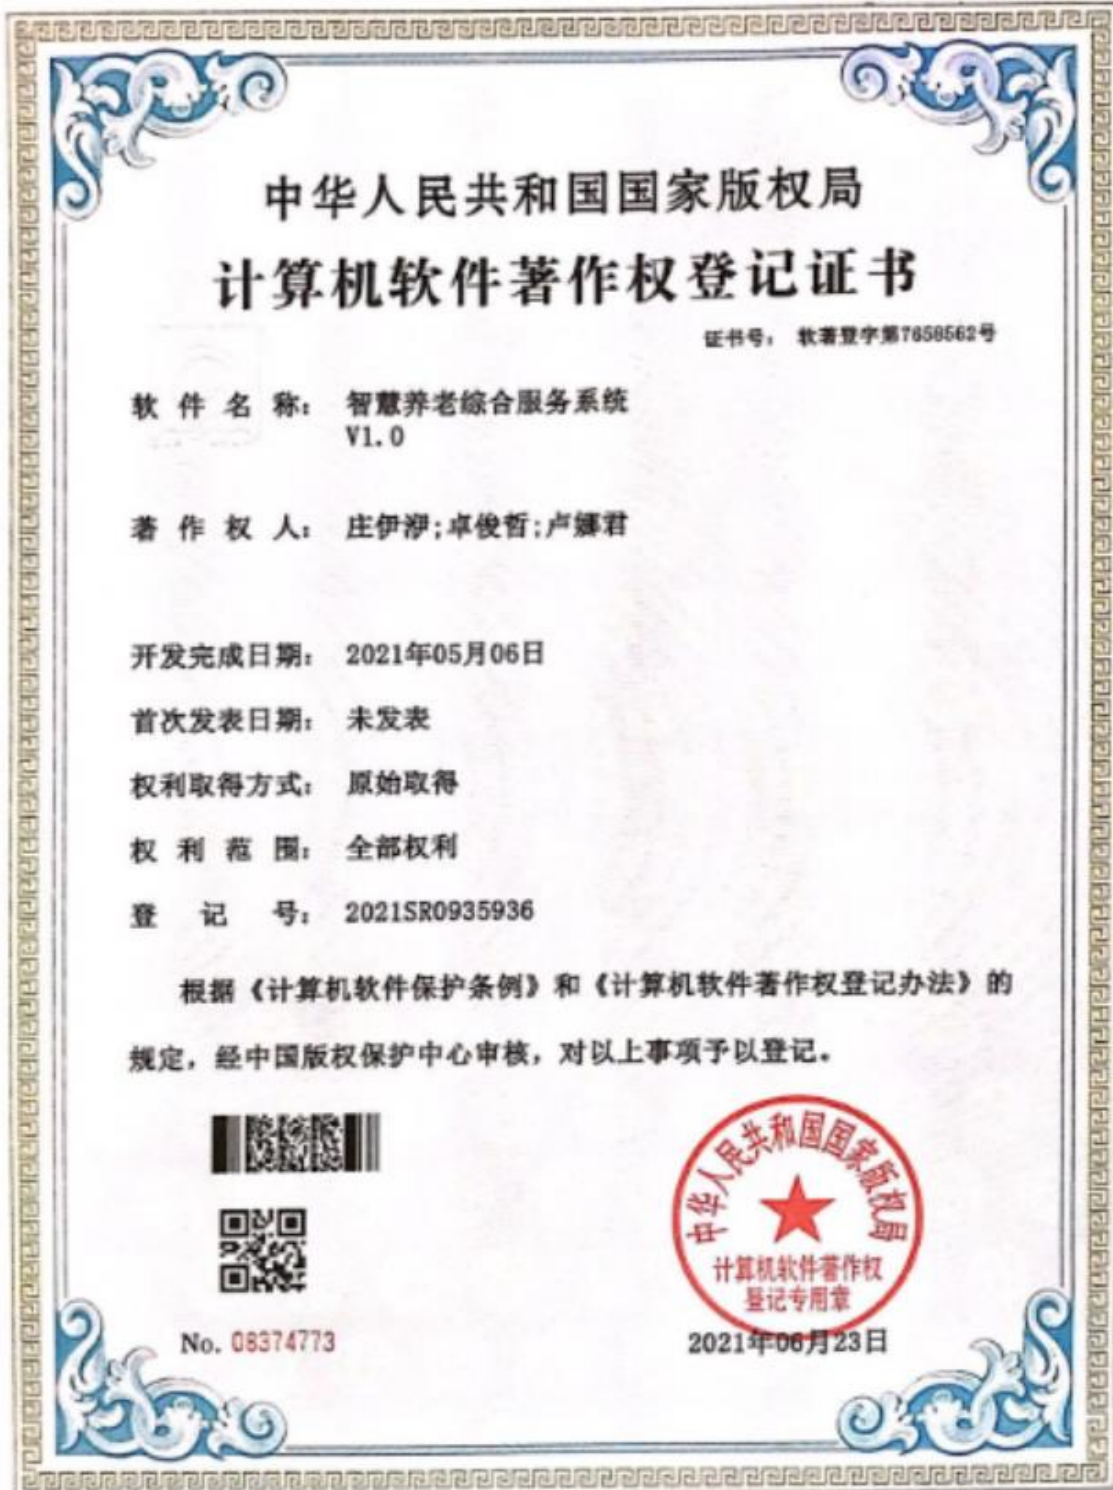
中华人民共和国国家版权局
计算机软件著作权登记证书

证书号： 软著登字第7658562号

软件名称： 智慧养老综合服务系统 V1.0

著作权人： 庄伊淨;卓俊哲;卢娜君

开发完成日期： 2021年05月06日

首次发表日期： 未发表

权利取得方式： 原始取得

权利范围： 全部权利

登记号： 2021SR0935936

根据《计算机软件保护条例》和《计算机软件著作权登记办法》的规定，经中国版权保护中心审核，对以上事项予以登记。

No. 08374773

中华人民共和国国家版权局
计算机软件著作权
登记专用章

2021年06月23日